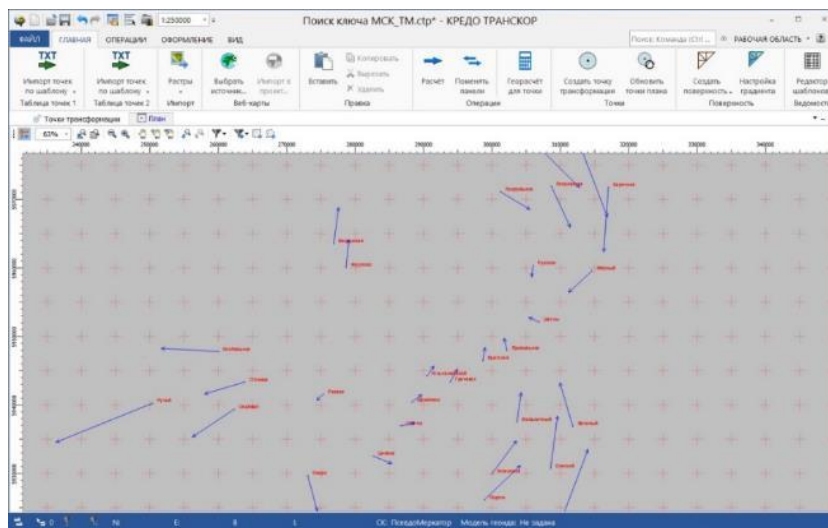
1:250000

Поиск ключа МСК_ТМ.ctp* - КРЕДО ТРАНСКОР

ФАЙЛ ГЛАВНАЯ ОПЕРАЦИИ ОФОРМЛЕНИЕ ВИД

Поиск: Команды (Ctrl... РАБОЧАЯ ОБЛАСТЬ

TXT
Импорт точек по шаблону
Таблица точек 1

TXT
Импорт точек по шаблону
Таблица точек 2

Растры
Импорт

Выбрать источник...
Импорт к проект...
Веб-карты

Вставить
Копировать
Вырезать
Удалить
Правка

Расчет
Поменять панели
Георасчёт для точки
Операции

Создать точку трансформации
Обновить точки плана
Точки

Создать поверхность
Настройка градиента
Поверхность

Редактор шаблонов
Ведомост

Точки трансформации
План

63%

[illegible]

СК: ПсевдоМеркатор Модель геоида: Не задана